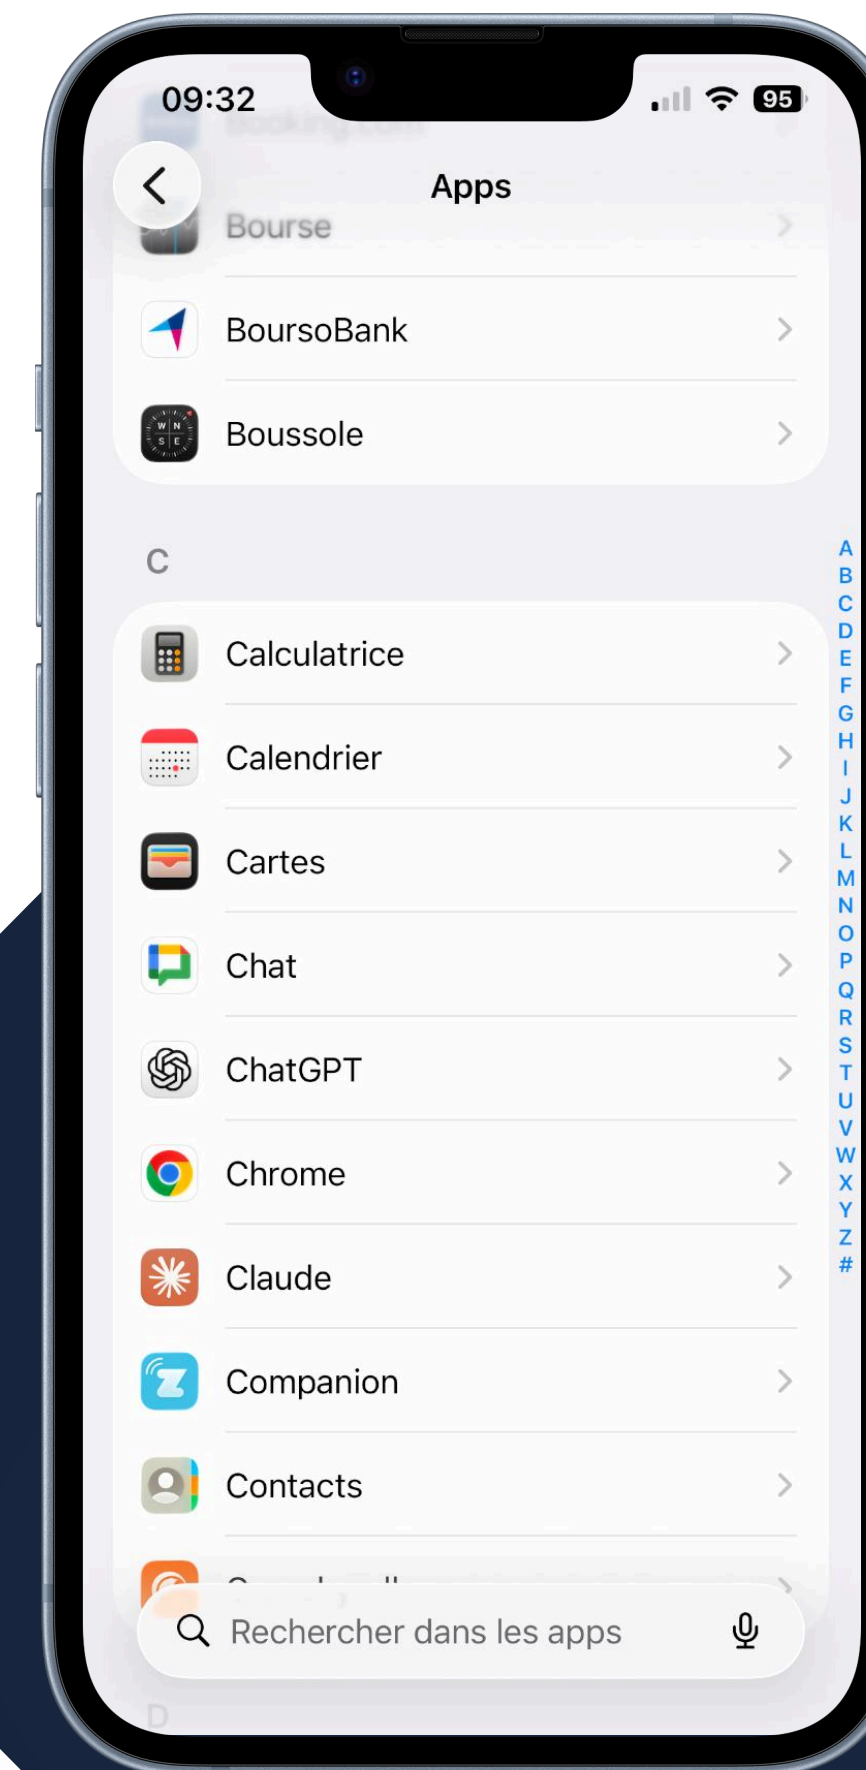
09:32
95
Booking.com
Apps
Bourse
BoursoBank
Boussole
C
Calculatrice
Calendrier
Cartes
Chat
ChatGPT
Chrome
Claude
Companion
Contacts
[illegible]
Rechercher dans les apps
D
A
B
C
D
E
F
G
H
I
J
K
L
M
N
O
P
Q
R
S
T
U
V
W
X
Y
Z
#